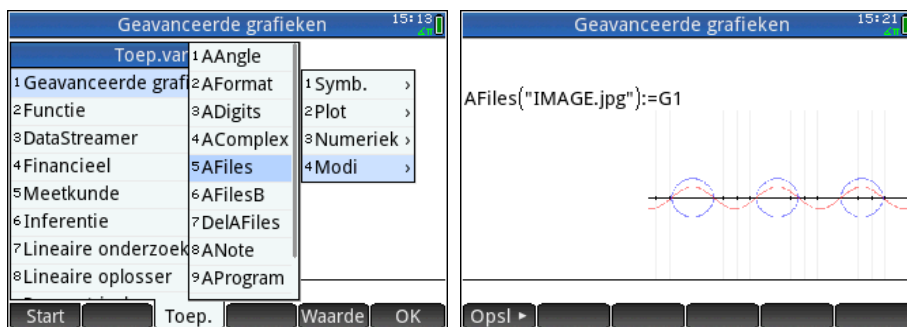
Geavanceerde grafieken 15:13

Toep.var

1 Geavanceerde grafi
2 Functie
3 DataStreamer
4 Financieel
5 Meetkunde
6 Inferentie
7 Lineaire onderzoek
8 Lineaire oplosser

1 AAngle
2 AFormat
3 ADigits
4 AComplex
5 AFiles
6 AFilesB
7 DelAFiles
8 ANote
9 AProgram

1 Symb. ›
2 Plot ›
3 Numeriek ›
4 Modi ›

Start | | Toep. | | Waarde | OK

Geavanceerde grafieken 15:21

AFiles("IMAGE.jpg"):=G1

Opsl ▸